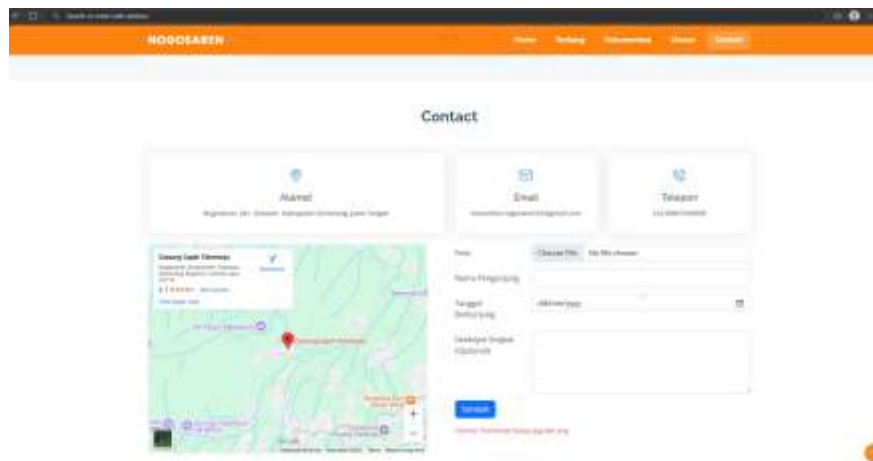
Search or enter web address

NOGOSAREN

Home Tentang Dokumentasi Ulasan Contact

Contact

Alamat

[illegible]

Email

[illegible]

Telepon

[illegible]

Curug Gede Sibmaya

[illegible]

View larger map

Directions

Foto

Choose File No file chosen

Nama Pengunjung

Tanggal Berkunjung

dd/mm/yyyy

Deskripsi Singkat Kunjungan

Tambah

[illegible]